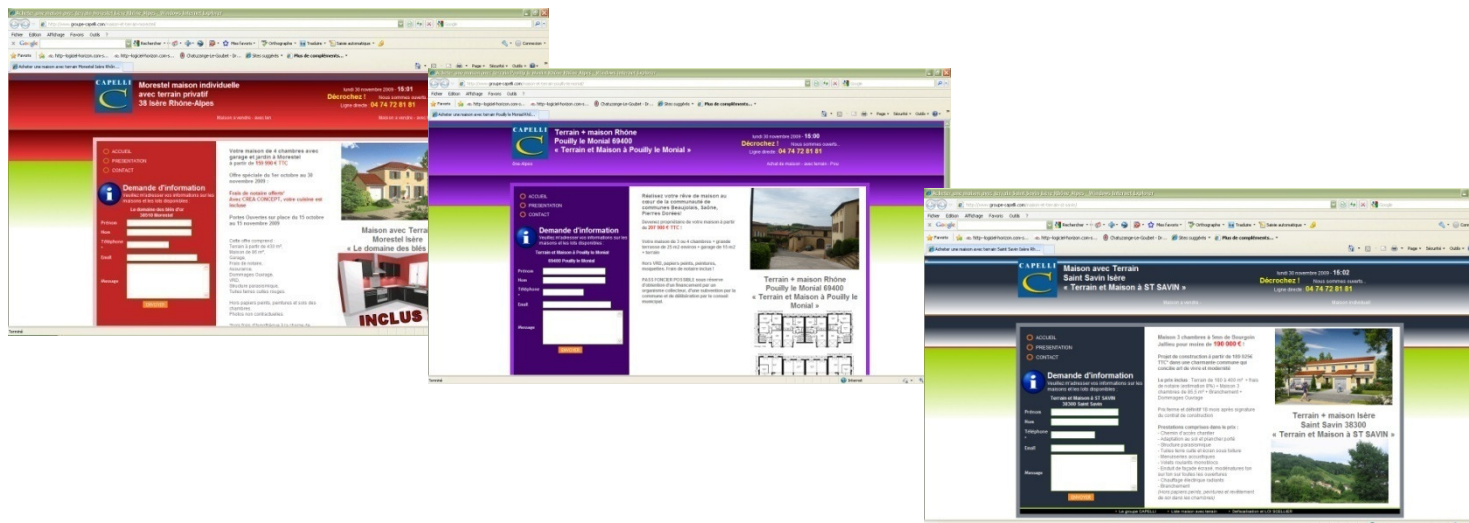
Fichier Edition Affichage Favoris Outils ?

CAPELLI

Morestel maison individuelle avec terrain privatif 38 Isère Rhône-Alpes

lundi 30 novembre 2009 - 16:01
Décrochez ! Nous sommes ouverts...
Ligne directe 04 74 72 81 81

ACCUEIL
PRESENTATION
CONTACT

Demande d'information

Prénom
Nom
Téléphone
Email
Message

Votre maison de 4 chambres avec garage et jardin à Morestel

Offre spéciale du 1er octobre au 30 novembre 2009 :

Frais de notaire offerts! Avec CREA CONCEPT, votre cuisine est incluse

Portes Ouvertes sur place du 15 octobre au 15 novembre 2009

Maison avec Terrain Morestel Isère
« Le domaine des blés

INCLUS

Terminé

CAPELLI

Terrain + maison Rhône Pouilly le Monial 69400
« Terrain et Maison à Pouilly le Monial »

lundi 30 novembre 2009 - 15:00
Décrochez ! Nous sommes ouverts...
Ligne directe 04 74 72 81 81

ACCUEIL
PRESENTATION
CONTACT

Demande d'information

Terrain et Maison à Pouilly le Monial
69400 Pouilly le Monial

Prénom
Nom
Téléphone
Email
Message

Réalisez votre rêve de maison au cœur de la communauté de communes Beaujolais, Saône, Pierres Dorées

Terrain + maison Rhône Pouilly le Monial 69400
« Terrain et Maison à Pouilly le Monial »

Terminé

Internet

Fichier Edition Affichage Favoris Outils ?

CAPELLI

Maison avec Terrain Saint Savin Isère
« Terrain et Maison à ST SAVIN »

lundi 30 novembre 2009 - 16:02
Décrochez ! Nous sommes ouverts...
Ligne directe 04 74 72 81 81

ACCUEIL
PRESENTATION
CONTACT

Demande d'information

Terrain et Maison à ST SAVIN
38300 Saint Savin

Prénom
Nom
Téléphone
Email
Message

Maison 3 chambres à Saint Savin pour moins de 190 000 €

Terrain + maison Isère Saint Savin 38300
« Terrain et Maison à ST SAVIN »